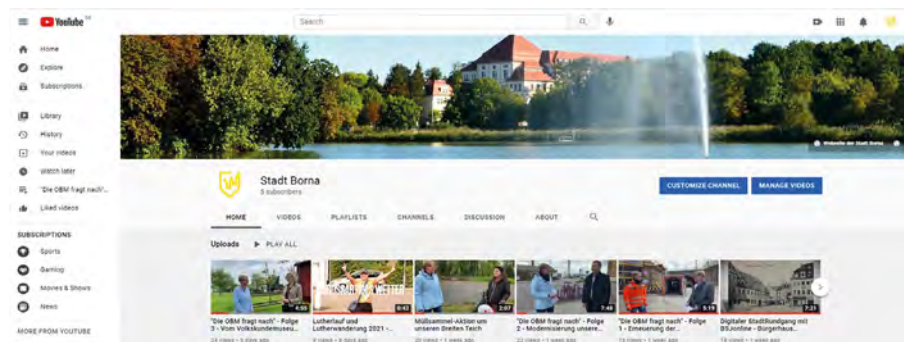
YouTube DE

Search

Home
Explore
Subscriptions

Library
History
Your videos
Watch later
"Die OBM fragt nach"...
Liked videos

SUBSCRIPTIONS
Sports
Gaming
Movies & Shows
News

MORE FROM YOUTUBE

Webseite der Stadt Borna

Stadt Borna
5 subscribers

CUSTOMIZE CHANNEL
MANAGE VIDEOS

HOME
VIDEOS
PLAYLISTS
CHANNELS
DISCUSSION
ABOUT

Uploads
PLAY ALL

4:05
"Die OBM fragt nach" - Folge 3 - Vom Volkskundemuseu...
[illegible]

0:42
Lutherlauf und Lutherwanderung 2021 - ...
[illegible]

2:07
Müllsammel-Aktion am unseren Breiten Teich
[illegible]

7:46
"Die OBM fragt nach" - Folge 2 - Modernisierung unsere...
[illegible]

5:19
"Die OBM fragt nach" - Folge 1 - Erneuerung der...
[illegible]

7:21
Digitaler Stadtrundgang mit BSJonline - Bürgerhaus...
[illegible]